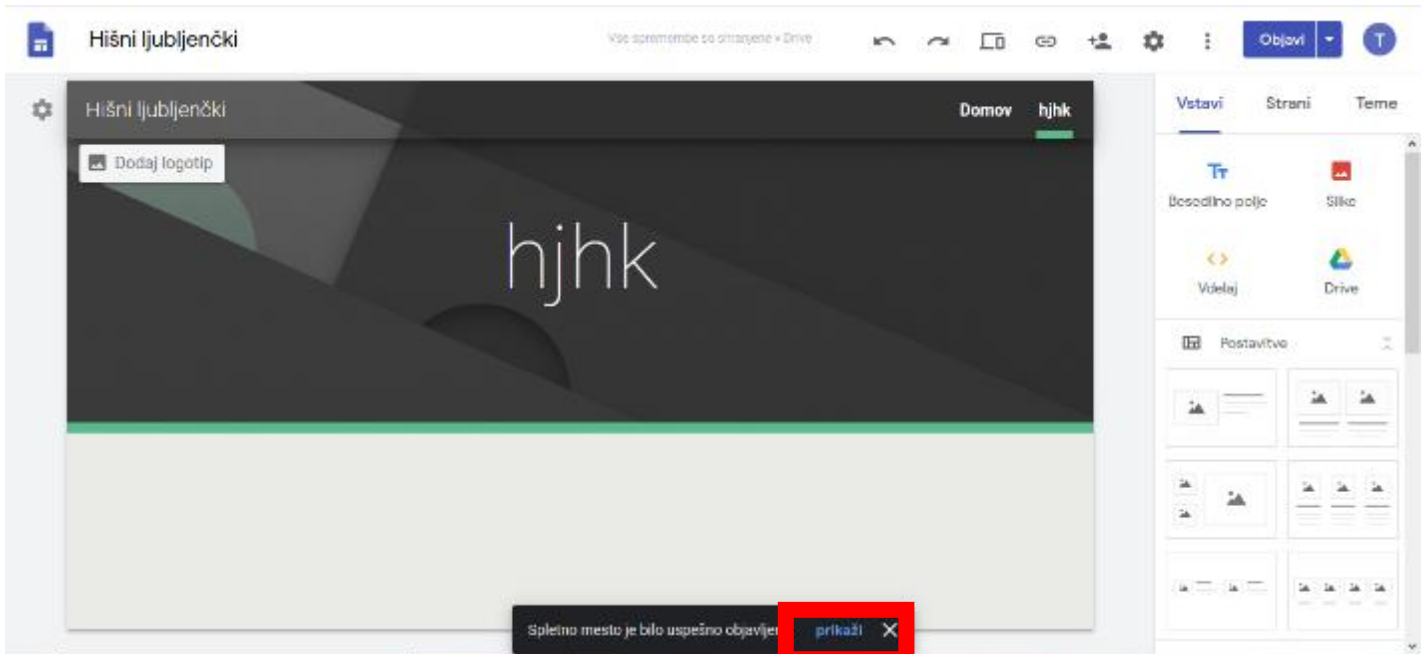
Hišni ljubljenčki

Vse spremembe so shranjene v Drive

Objavi

T

Hišni ljubljenčki

Domov hjhk

Dodaj logotip

hjhk

Vstavi Strani Teme

Besedilno polje

Slike

Vdelaj

Drive

Postavitve

Spletno mesto je bilo uspešno objavlje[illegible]

prikaži